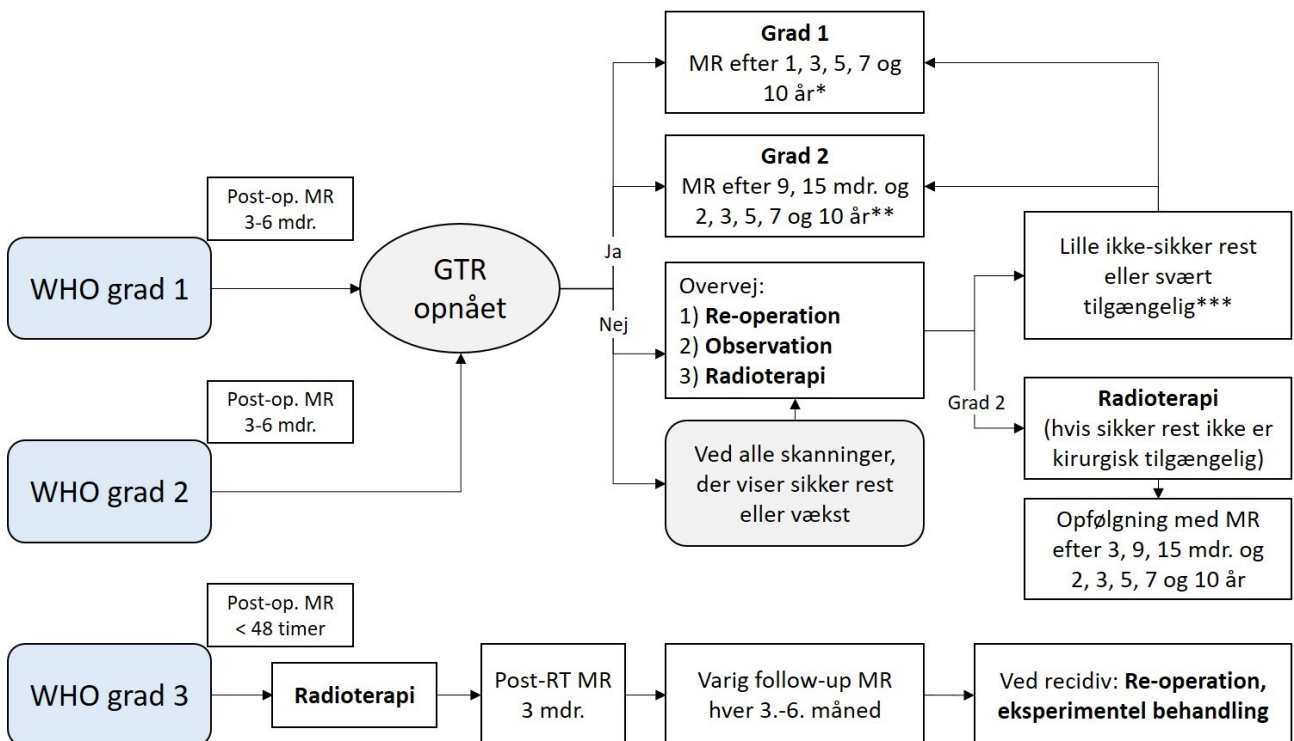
Grad 1
MR efter 1, 3, 5, 7 og 10 år*

Grad 2
MR efter 9, 15 mdr. og 2, 3, 5, 7 og 10 år**

Post-op. MR
3-6 mdr.

WHO grad 1

GTR opnået

Ja

Nej

Overvej:
1) Re-operation
2) Observation
3) Radioterapi

Lille ikke-sikker rest eller svært tilgængelig***

Grad 2

Radioterapi
(hvis sikker rest ikke er kirurgisk tilgængelig)

Opfølgning med MR efter 3, 9, 15 mdr. og 2, 3, 5, 7 og 10 år

Post-op. MR
3-6 mdr.

WHO grad 2

Ved alle skanninger, der viser sikker rest eller vækst

Post-op. MR
< 48 timer

WHO grad 3

Radioterapi

Post-RT MR
3 mdr.

Varig follow-up MR hver 3.-6. måned

Ved recidiv: Re-operation, eksperimentel behandling